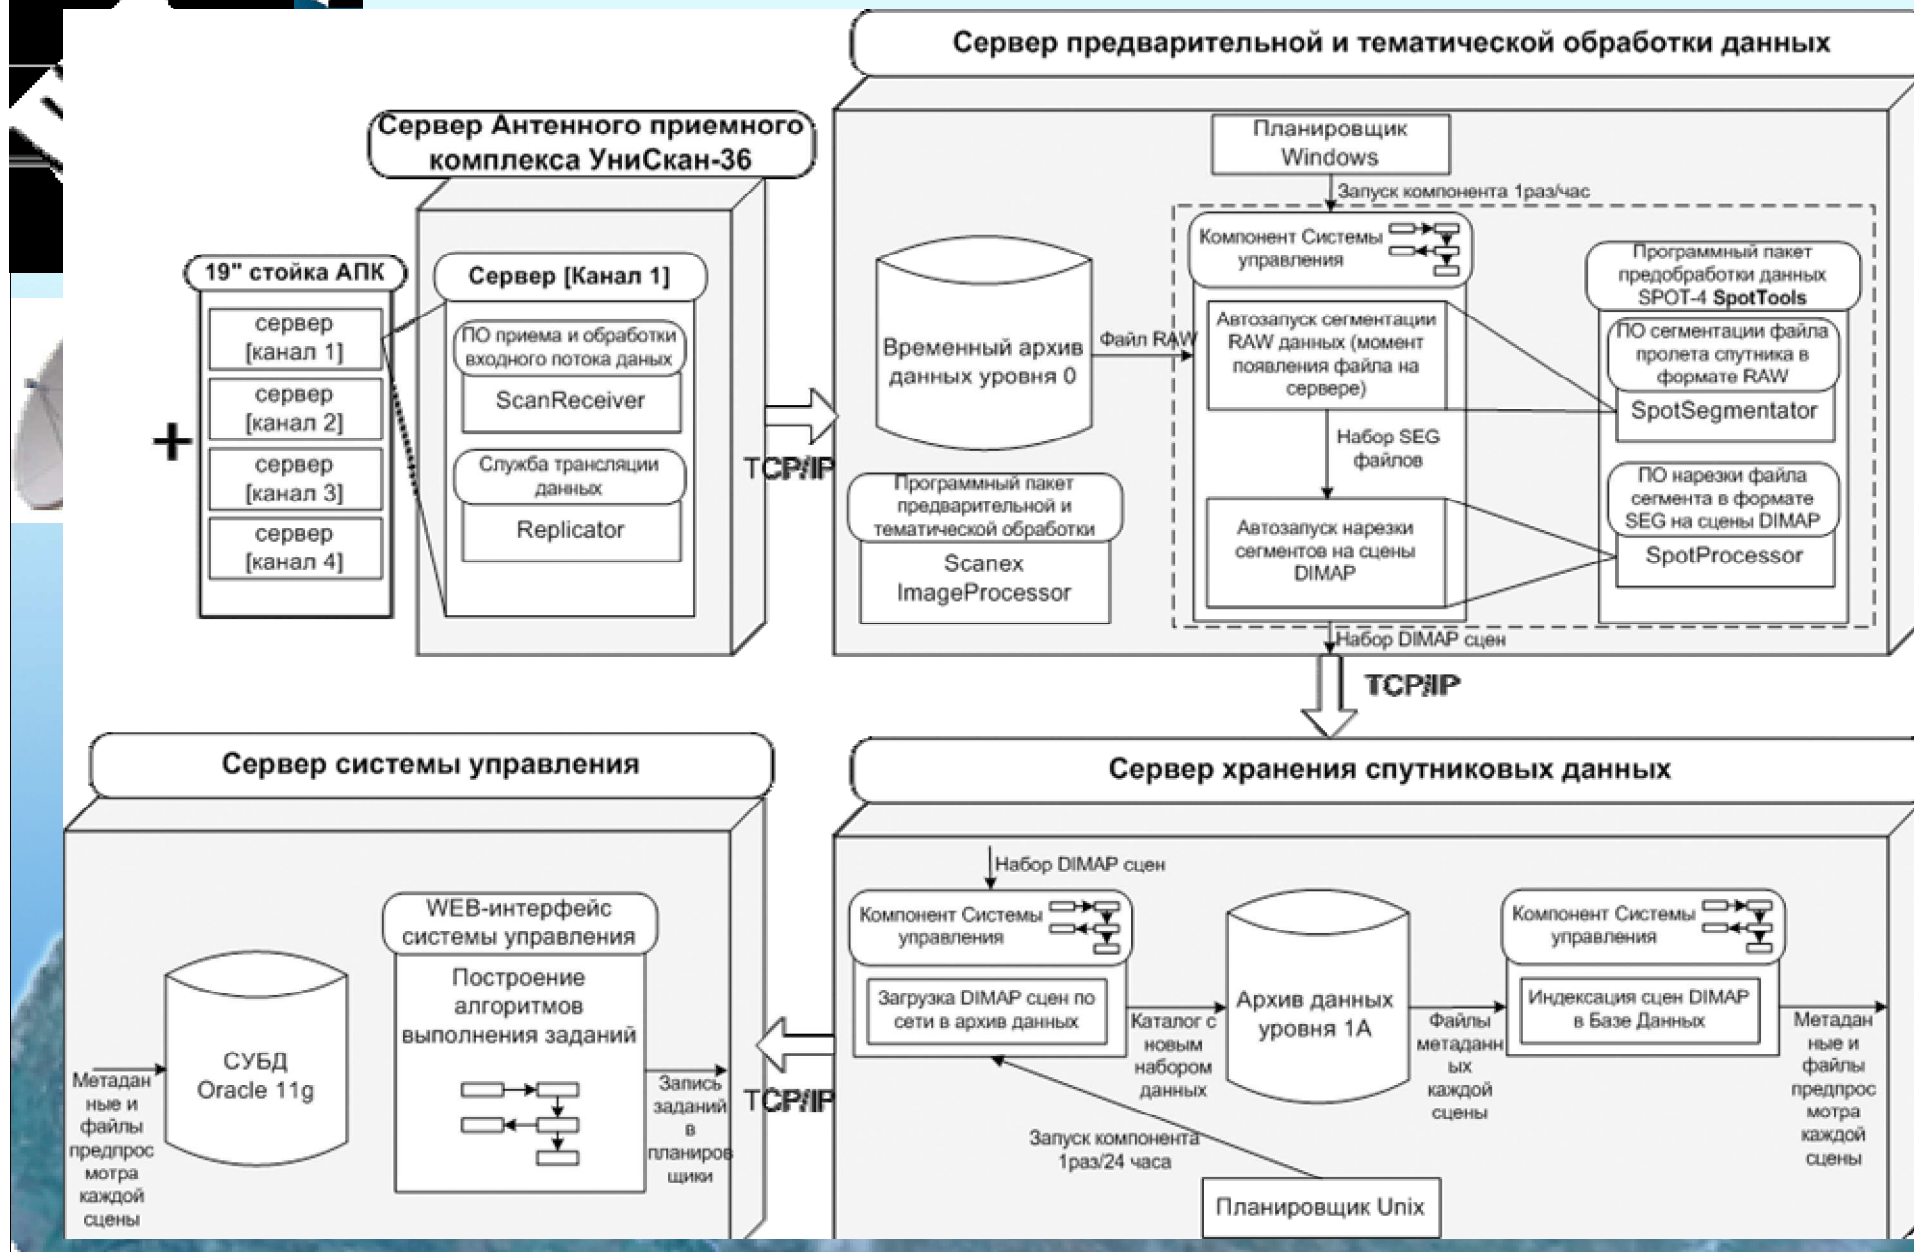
Сервер предварительной и тематической обработки данных

Сервер Антенного приемного комплекса УниСкан-36

19" стойка АПК

сервер [канал 1]

сервер [канал 2]

сервер [канал 3]

сервер [канал 4]

+

Сервер [Канал 1]

ПО приема и обработки входного потока даных

ScanReceiver

Служба трансляции данных

Replicator

TCP/IP

Планировщик Windows

Запуск компонента 1раз/час

Временный архив данных уровня 0

Файл RAW

Программный пакет предварительной и тематической обработки

Scanex ImageProcessor

Компонент Системы управления

Автозапуск сегментации RAW данных (момент появления файла на сервере)

Набор SEG файлов

Автозапуск нарезки сегментов на сцены DIMAP

Программный пакет предобработки данных SPOT-4 SpotTools

ПО сегментации файла пролета спутника в формате RAW

SpotSegmentator

ПО нарезки файла сегмента в формате SEG на сцены DIMAP

SpotProcessor

Набор DIMAP сцен

TCP/IP

Сервер системы управления

Сервер хранения спутниковых данных

СУБД Oracle 11g

Метаданные и файлы предпросмотра каждой сцены

WEB-интерфейс системы управления

Построение алгоритмов выполнения заданий

Запись заданий в планировщики

TCP/IP

Набор DIMAP сцен

Компонент Системы управления

Загрузка DIMAP сцен по сети в архив данных

Каталог с новым набором данных

Архив данных уровня 1А

Файлы метаданных каждой сцены

Компонент Системы управления

Индексация сцен DIMAP в Базе Данных

Метаданные и файлы предпросмотра каждой сцены

Запуск компонента 1раз/24 часа

Планировщик Unix